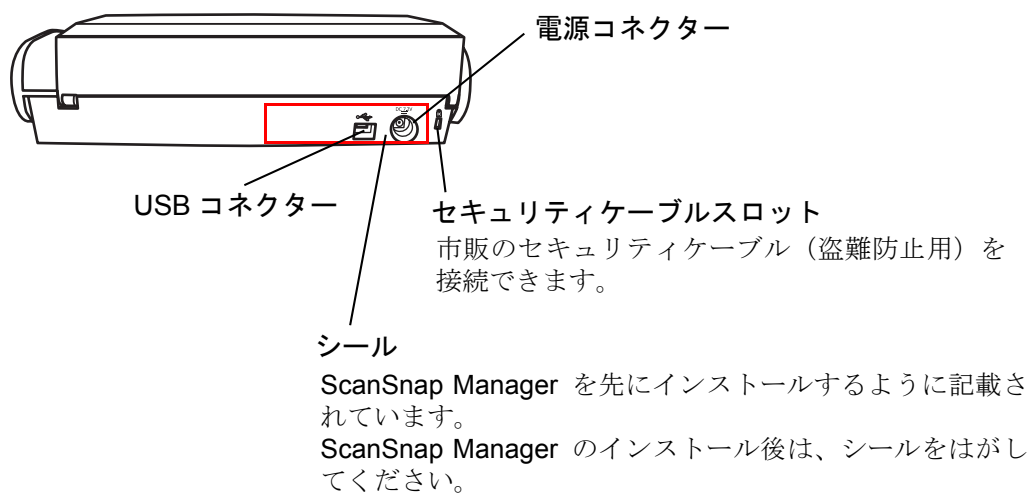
電源コネクター

USB コネクター

セキュリティケーブルスロット
市販のセキュリティケーブル（盗難防止用）を接続できます。

シール
ScanSnap Manager を先にインストールするように記載されています。
ScanSnap Manager のインストール後は、シールをはがしてください。